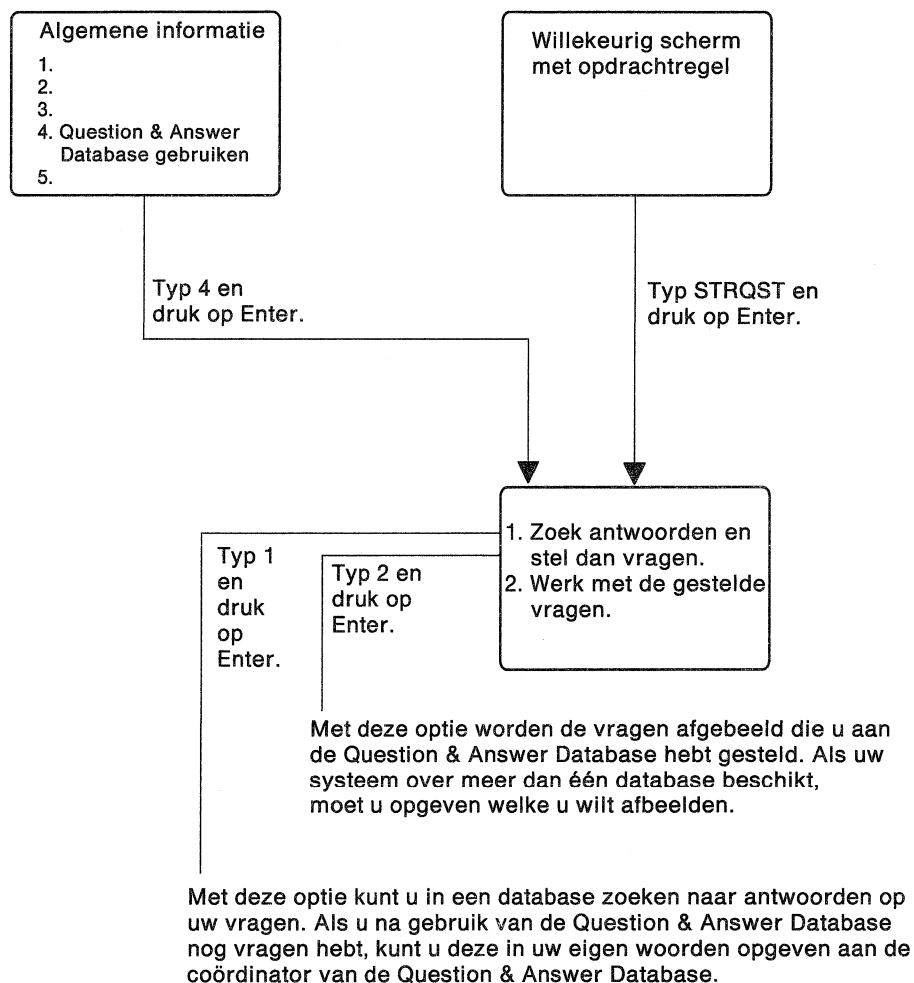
Algemene informatie
1.
2.
3.
4. Question & Answer Database gebruiken
5.

Willekeurig scherm met opdrachtregel

Typ 4 en druk op Enter.

Typ STRQST en druk op Enter.

1. Zoek antwoorden en stel dan vragen.
2. Werk met de gestelde vragen.

Typ 1 en druk op Enter.

Typ 2 en druk op Enter.

Met deze optie worden de vragen afgebeeld die u aan de Question & Answer Database hebt gesteld. Als uw systeem over meer dan één database beschikt, moet u opgeven welke u wilt afbeelden.

Met deze optie kunt u in een database zoeken naar antwoorden op uw vragen. Als u na gebruik van de Question & Answer Database nog vragen hebt, kunt u deze in uw eigen woorden opgeven aan de coördinator van de Question & Answer Database.